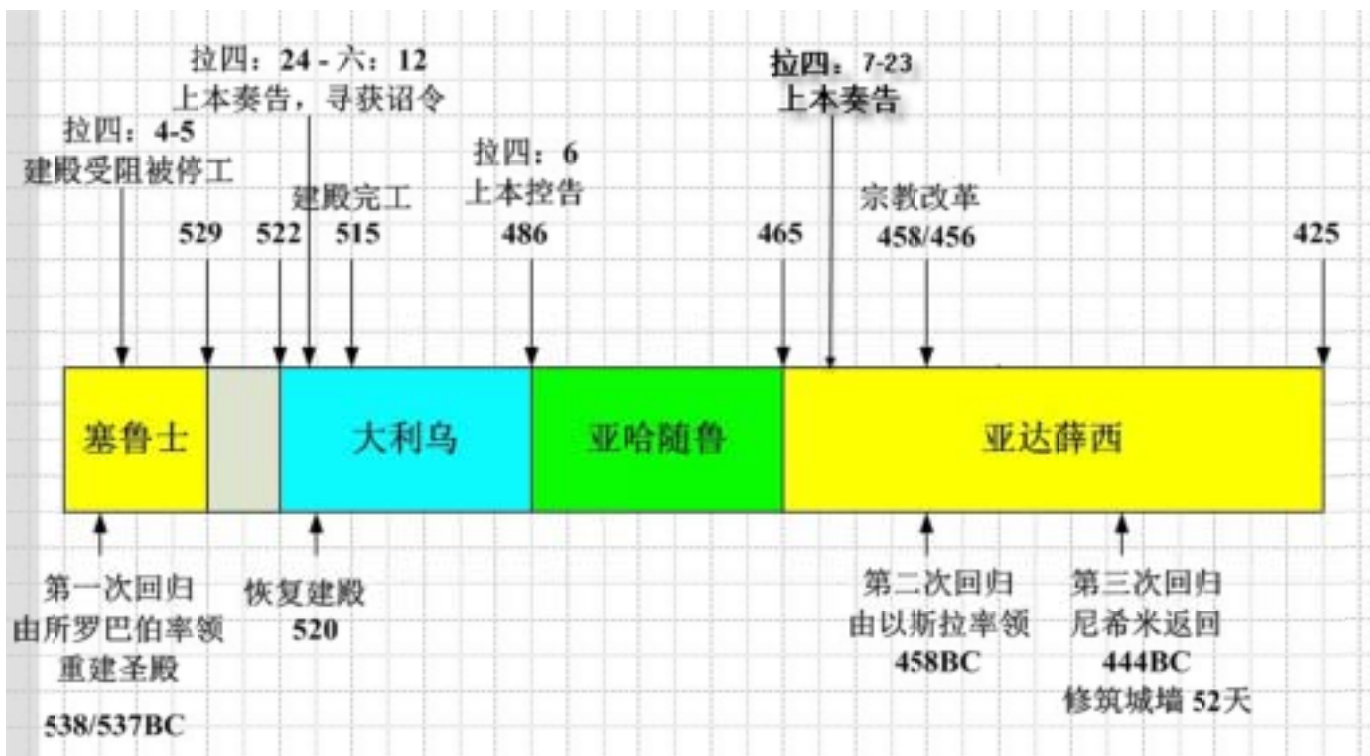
拉四：24 - 六：12
上本奏告，寻获诏令

拉四：7-23
上本奏告

拉四：4-5
建殿受阻被停工

拉四：6
上本控告

建殿完工

宗教改革

529 522 515 486 465 458/456 425

塞鲁士

大利乌

亚哈随鲁

亚达薛西

第一次回归
由所罗巴伯率领
重建圣殿

538/537BC

恢复建殿
520

第二次回归
由以斯拉率领
458BC

第三次回归
尼希米返回
444BC
修筑城墙 52天